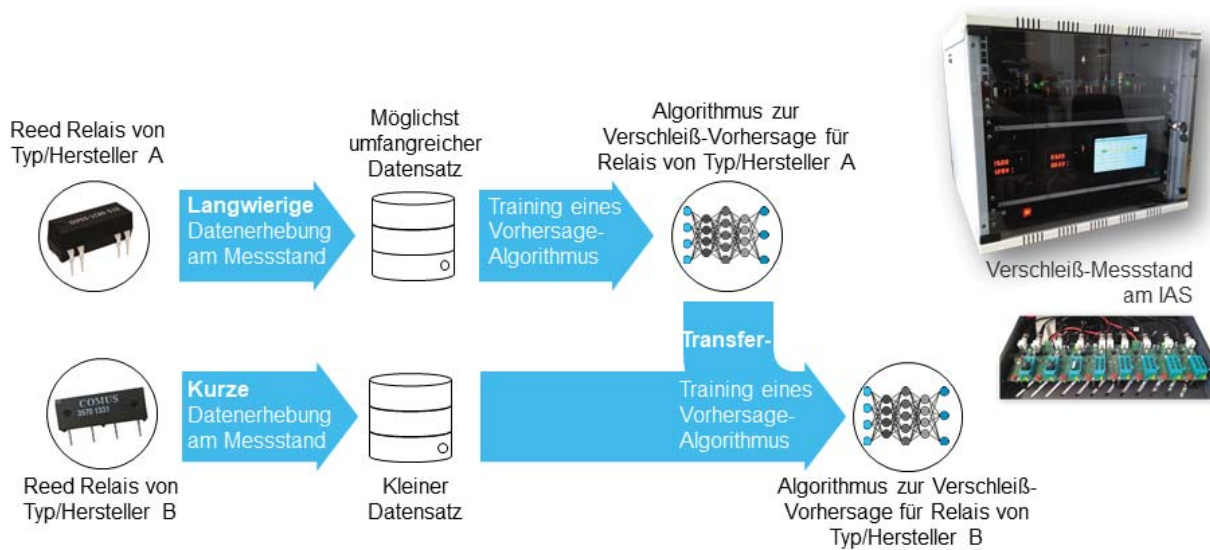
Reed Relais von Typ/Hersteller A

Langwierige Datenerhebung am Messstand

Möglichst umfangreicher Datensatz

Training eines Vorhersage-Algorithmus

Algorithmus zur Verschleiß-Vorhersage für Relais von Typ/Hersteller A

Verschleiß-Messstand am IAS

Transfer-

COMUS 3570 1331

Reed Relais von Typ/Hersteller B

Kurze Datenerhebung am Messstand

Kleiner Datensatz

Training eines Vorhersage-Algorithmus

Algorithmus zur Verschleiß-Vorhersage für Relais von Typ/Hersteller B